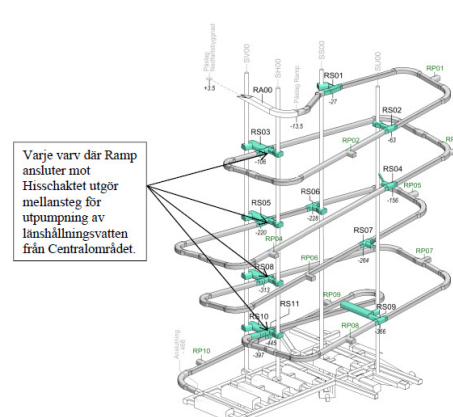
Varje varv där Ramp ansluter mot Hisschaktet utgör mellansteg för utpumpning av länshållningsvatten från Centralområdet.

Påslag Tillfartsgång
+3.5
SV00
SH00
RA00
-13.5
Påslag Ramp
SS00
RS01
-27
SU00
RP01
RS02
-63
RS03
-108
RP02
RS04
-156
RP05
RS06
-228
RS05
-220
RP04
RS07
-264
RP07
RP06
RS08
-313
RS11
RP09
RS10
-445
-397
RP08
RS09
-366
Anslutning -445
RP10